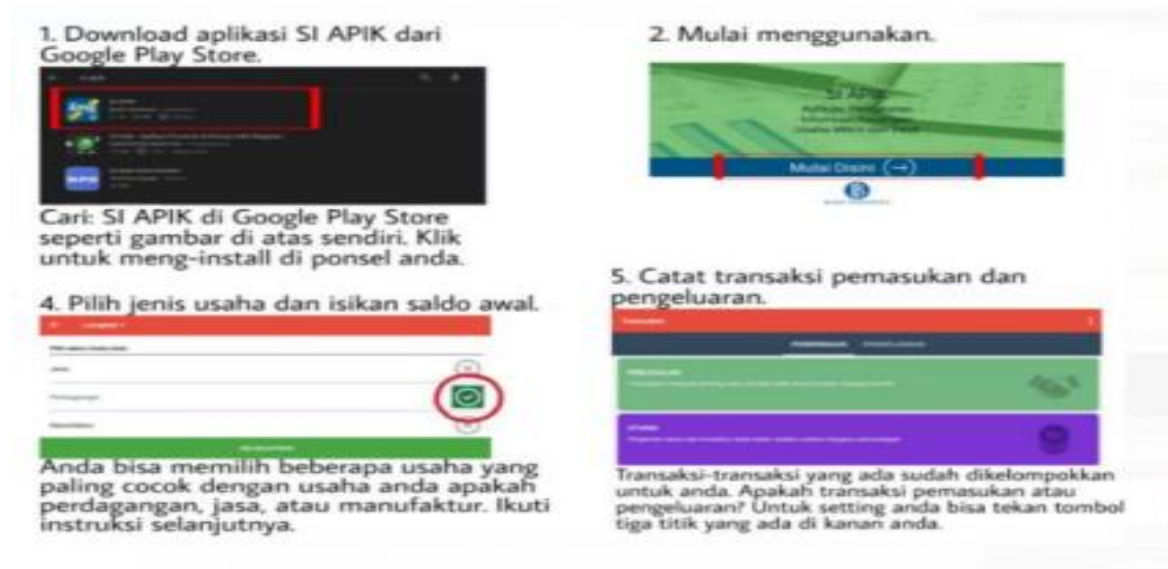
1. Download aplikasi SI APIK dari Google Play Store.

Cari: SI APIK di Google Play Store seperti gambar di atas sendiri. Klik untuk meng-install di ponsel anda.

4. Pilih jenis usaha dan isikan saldo awal.

Anda bisa memilih beberapa usaha yang paling cocok dengan usaha anda apakah perdagangan, jasa, atau manufaktur. Ikuti instruksi selanjutnya.

2. Mulai menggunakan.

SI APIK

Mulai Disini

5. Catat transaksi pemasukan dan pengeluaran.

Transaksi-transaksi yang ada sudah dikelompokkan untuk anda. Apakah transaksi pemasukan atau pengeluaran? Untuk setting anda bisa tekan tombol tiga titik yang ada di kanan anda.